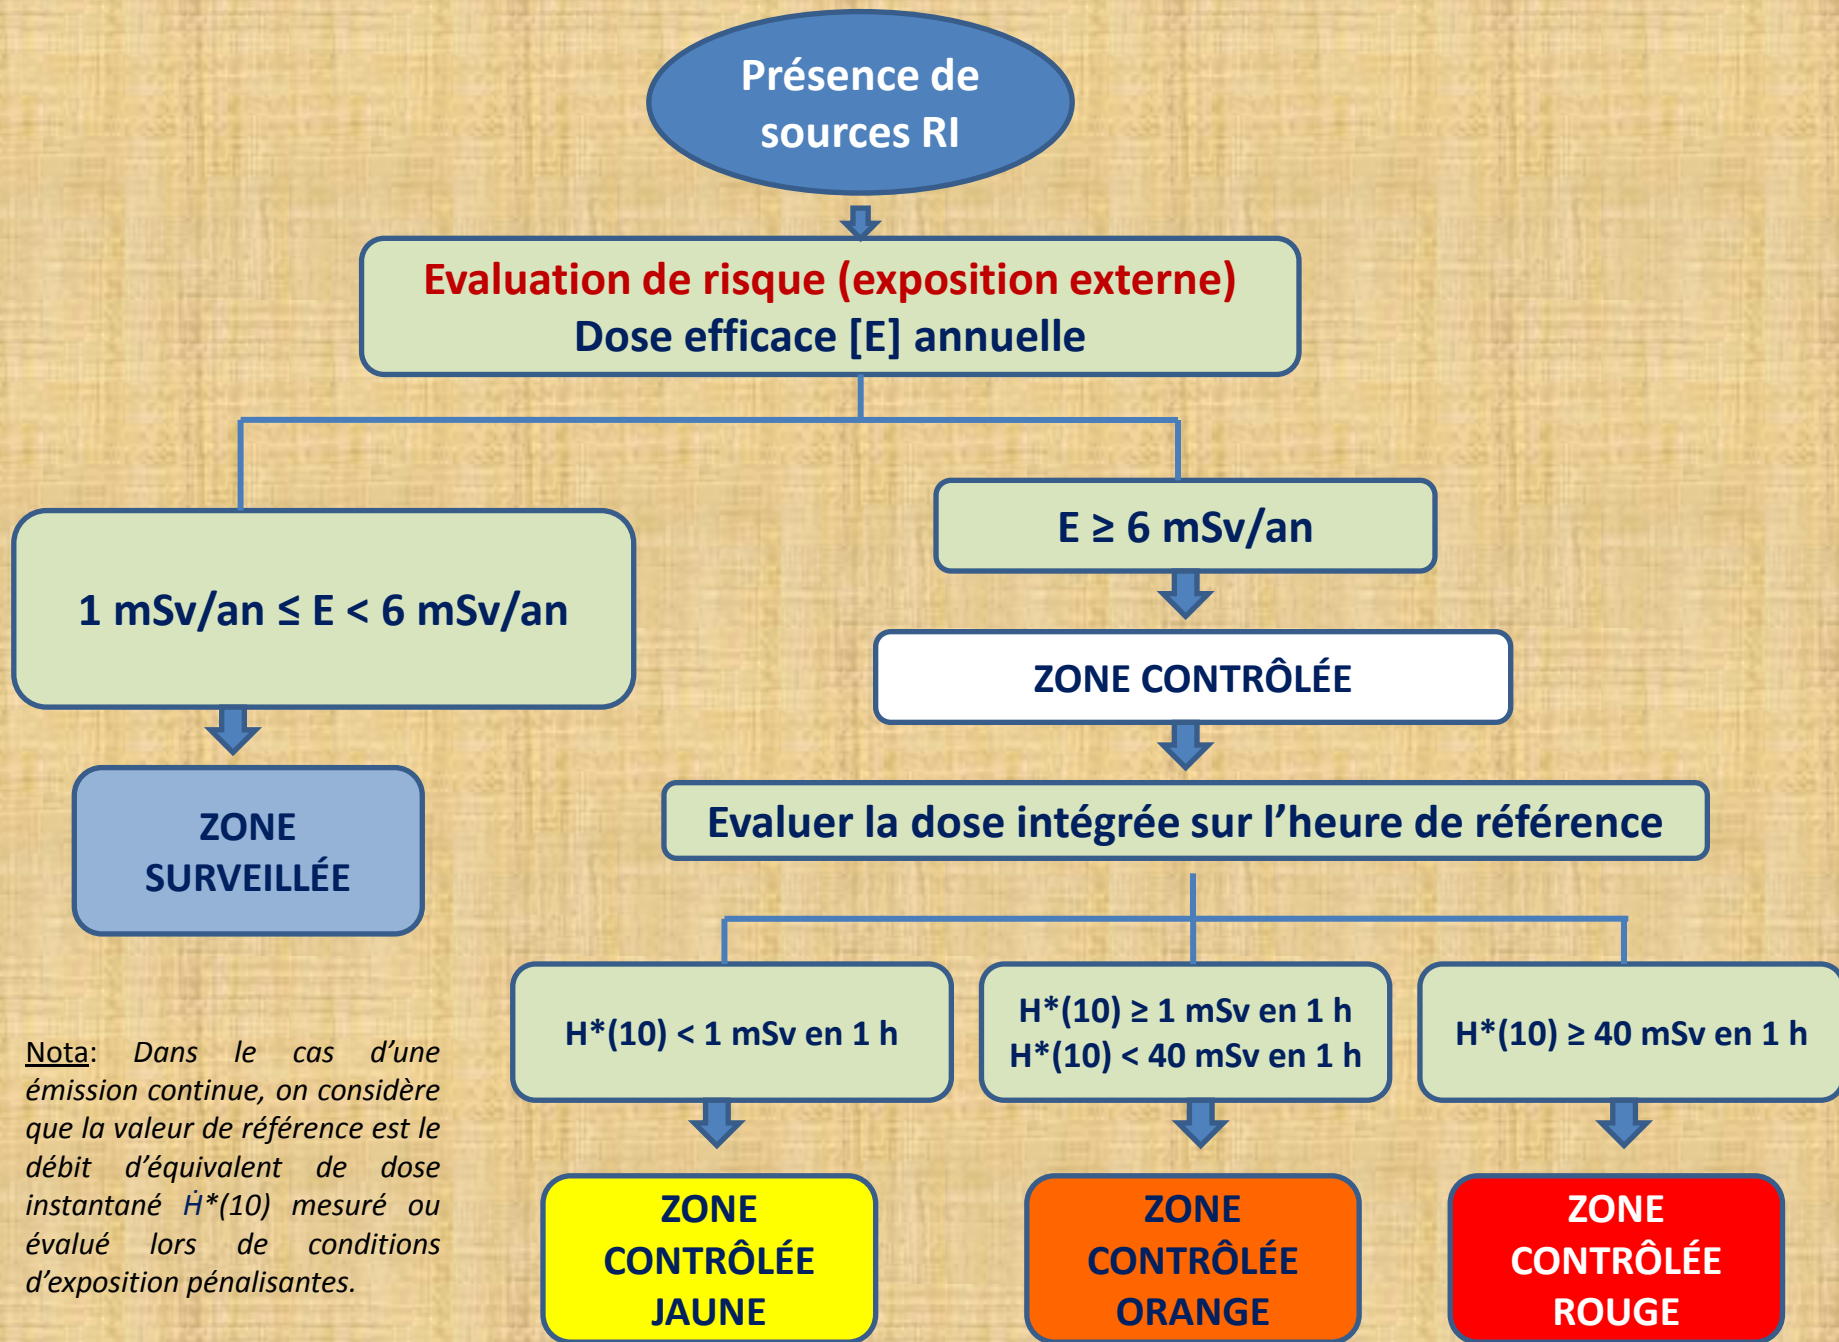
Présence de sources RI

Evaluation de risque (exposition externe)
Dose efficace [E] annuelle

1 mSv/an ≤ E < 6 mSv/an

ZONE SURVEILLÉE

E ≥ 6 mSv/an

ZONE CONTRÔLÉE

Evaluer la dose intégrée sur l'heure de référence

H*(10) < 1 mSv en 1 h

H*(10) ≥ 1 mSv en 1 h
H*(10) < 40 mSv en 1 h

H*(10) ≥ 40 mSv en 1 h

ZONE CONTRÔLÉE JAUNE

ZONE CONTRÔLÉE ORANGE

ZONE CONTRÔLÉE ROUGE

Nota: Dans le cas d'une émission continue, on considère que la valeur de référence est le débit d'équivalent de dose instantané $\dot{H}$*(10) mesuré ou évalué lors de conditions d'exposition pénalisantes.